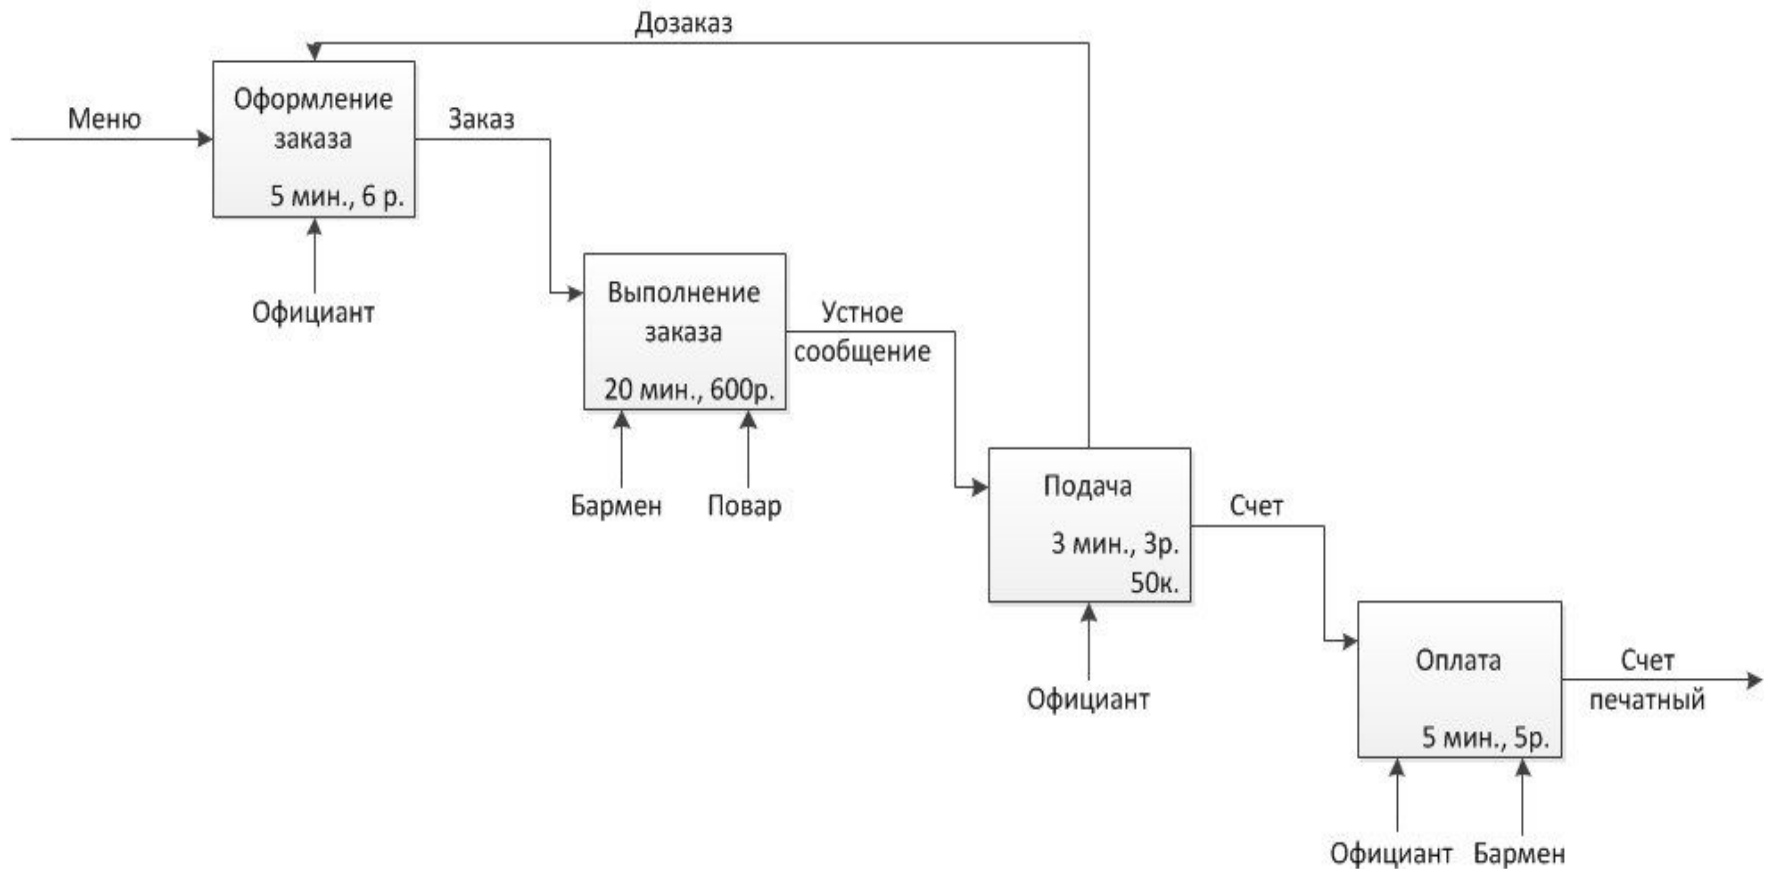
Дозаказ

Меню

Оформление заказа

5 мин., 6 р.

Заказ

Официант

Выполнение заказа

20 мин., 600р.

Устное сообщение

Бармен

Повар

Подача

3 мин., 3р. 50к.

Счет

Официант

Оплата

5 мин., 5р.

Счет печатный

Официант

Бармен